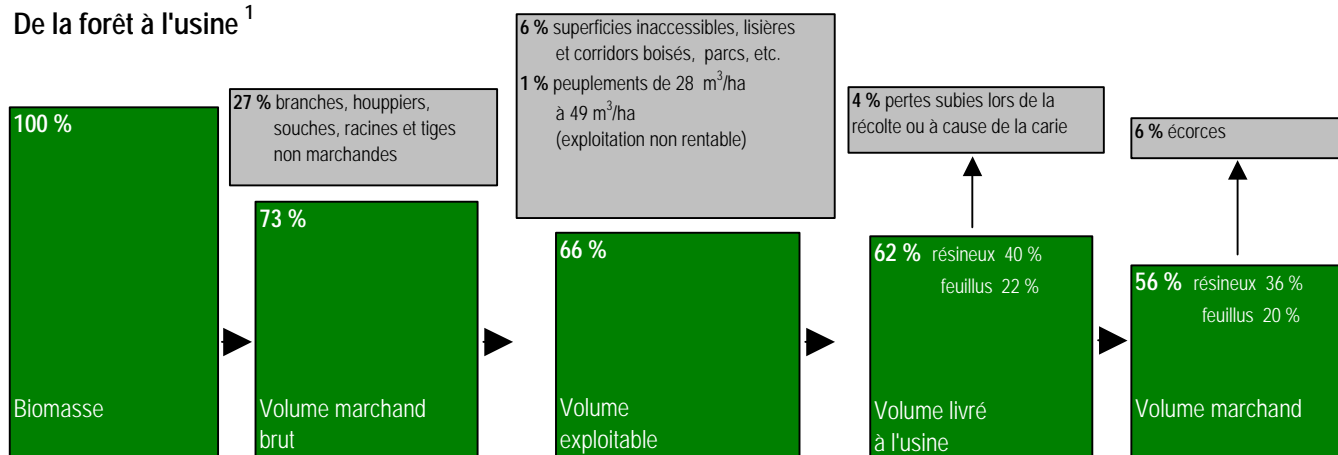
De la forêt à l'usine $^1$

100 %

Biomasse

27 % branches, houppiers, souches, racines et tiges non marchandes

73 %

Volume marchand brut

6 % superficies inaccessibles, lisières et corridors boisés, parcs, etc.

1 % peuplements de 28 $m^3$/ha à 49 $m^3$/ha (exploitation non rentable)

66 %

Volume exploitable

4 % pertes subies lors de la récolte ou à cause de la carie

62 % résineux 40 %
feuillus 22 %

Volume livré à l'usine

6 % écorces

56 % résineux 36 %
feuillus 20 %

Volume marchand